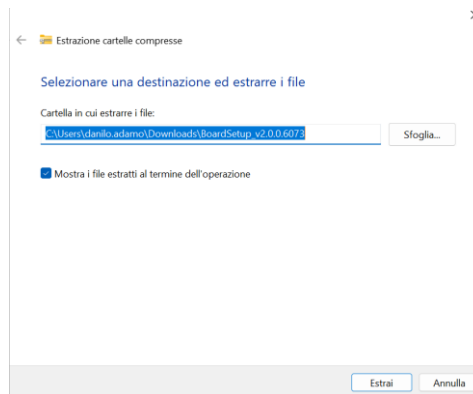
Estrazione cartelle compresse

Selezionare una destinazione ed estrarre i file

Cartella in cui estrarre i file:

C:\Users\danilo.adamo\Downloads\BoardSetup_v2.0.0.6073

Sfoglia...

Mostra i file estratti al termine dell'operazione

Estrai

Annulla